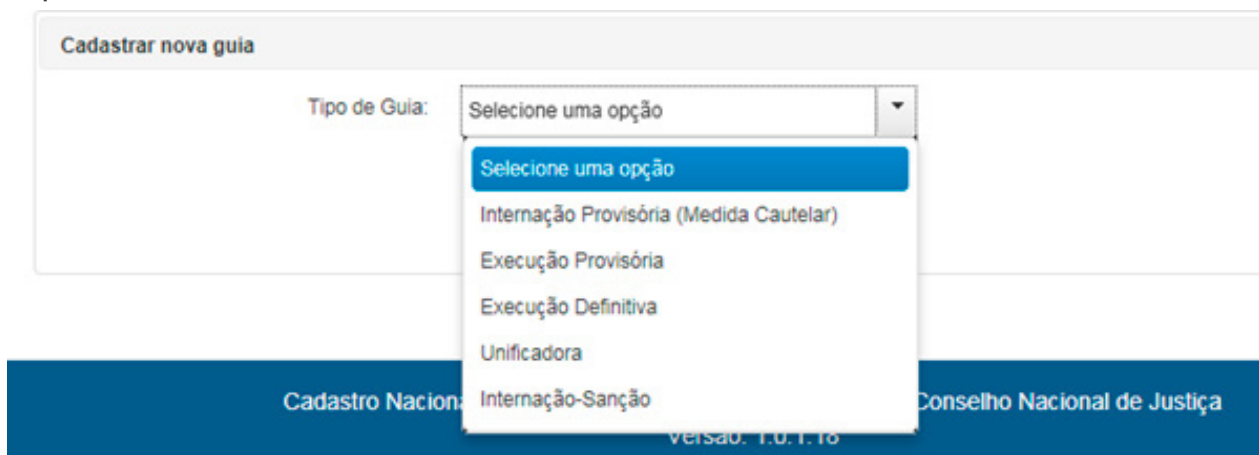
Cadastrar nova guia

Tipo de Guia: Selecione uma opção

Selecione uma opção
Internação Provisória (Medida Cautelar)
Execução Provisória
Execução Definitiva
Unificadora
Internação-Sanção

Cadastro Nacion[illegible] Conselho Nacional de Justiça
Versão: 1.0.1.18